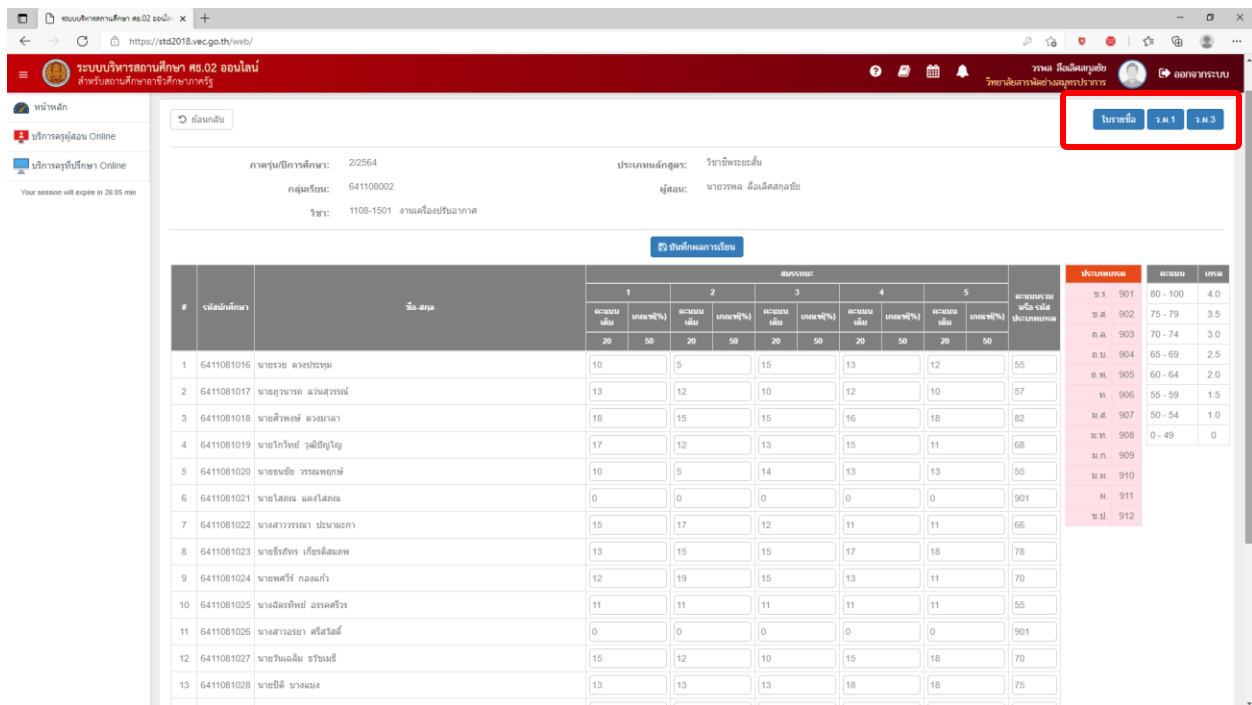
ระบบบริหารสถานศึกษา ศธ.02 ออนไล ×

https://std2018.vec.go.th/web/

ระบบบริหารสถานศึกษา ศธ.02 ออนไลน์
สำหรับสถานศึกษาอาชีวศึกษาภาครัฐ

วรพล ลือเลิศสกุลชัย
วิทยาลัยสารพัดช่างสมุทรปราการ

ออกจากระบบ

หน้าหลัก
บริการครูผู้สอน Online
บริการครูที่ปรึกษา Online
Your session will expire in 26:05 min

ย้อนกลับ

ใบรายชื่อ ว.ผ.1 ว.ผ.3

ภาคเรียน/ปีการศึกษา: 2/2564
กลุ่มเรียน: 641108002
วิชา: 1108-1501 งานเครื่องปรับอากาศ

ประเภทหลักสูตร: วิชาชีพระยะสั้น
ผู้สอน: นายวรพล ลือเลิศสกุลชัย

บันทึกผลการเรียน

| # | รหัสนักศึกษา | ชื่อ-สกุล | 1 คะแนนเต็ม 20 | 1 เกณฑ์(%) 50 | 2 คะแนนเต็ม 20 | 2 เกณฑ์(%) 50 | 3 คะแนนเต็ม 20 | 3 เกณฑ์(%) 50 | 4 คะแนนเต็ม 20 | 4 เกณฑ์(%) 50 | 5 คะแนนเต็ม 20 | 5 เกณฑ์(%) 50 | คะแนนรวม หรือ รหัสประเภทผล |
|---|---|---|---|---|---|---|---|---|---|---|---|---|---|
| 1 | 6411081016 | นายรวย ดวงประทุม | 10 | | 5 | | 15 | | 13 | | 12 | | 55 |
| 2 | 6411081017 | นายภูวนารถ แก่นสุวรรณ์ | 13 | | 12 | | 10 | | 12 | | 10 | | 57 |
| 3 | 6411081018 | นายศิวพงษ์ ดวงมาลา | 18 | | 15 | | 15 | | 16 | | 18 | | 82 |
| 4 | 6411081019 | นายโกวิทย์ วุฒิปัญญา | 17 | | 12 | | 13 | | 15 | | 11 | | 68 |
| 5 | 6411081020 | นายธนชัย วรรณพฤกษ์ | 10 | | 5 | | 14 | | 13 | | 13 | | 55 |
| 6 | 6411081021 | นายโสภณ แสงโสภณ | 0 | | 0 | | 0 | | 0 | | 0 | | 901 |
| 7 | 6411081022 | นางสาววรรณา ปะนามะกา | 15 | | 17 | | 12 | | 11 | | 11 | | 66 |
| 8 | 6411081023 | นายธีรภัทร เกียรติสมภพ | 13 | | 15 | | 15 | | 17 | | 18 | | 78 |
| 9 | 6411081024 | นายพศวีร์ กองแก้ว | 12 | | 19 | | 15 | | 13 | | 11 | | 70 |
| 10 | 6411081025 | นางฉัตรทิพย์ อรรคศรีวร | 11 | | 11 | | 11 | | 11 | | 11 | | 55 |
| 11 | 6411081026 | นางสาวอรยา ศรีสวัสดิ์ | 0 | | 0 | | 0 | | 0 | | 0 | | 901 |
| 12 | 6411081027 | นายวันเฉลิม ธรีชเมธี | 15 | | 12 | | 10 | | 15 | | 18 | | 70 |
| 13 | 6411081028 | นายปิติ บางแช่ง | 13 | | 13 | | 13 | | 18 | | 18 | | 75 |

| ประเภทผล | |
|---|---|
| ข.ร. | 901 |
| ข.ส. | 902 |
| ถ.ล. | 903 |
| ถ.บ. | 904 |
| ถ.พ. | 905 |
| ท. | 906 |
| ม.ส. | 907 |
| ม.ท. | 908 |
| ม.ก. | 909 |
| ม.ผ. | 910 |
| ผ. | 911 |
| ข.ป. | 912 |

| คะแนน | เกรด |
|---|---|
| 80 - 100 | 4.0 |
| 75 - 79 | 3.5 |
| 70 - 74 | 3.0 |
| 65 - 69 | 2.5 |
| 60 - 64 | 2.0 |
| 55 - 59 | 1.5 |
| 50 - 54 | 1.0 |
| 0 - 49 | 0 |